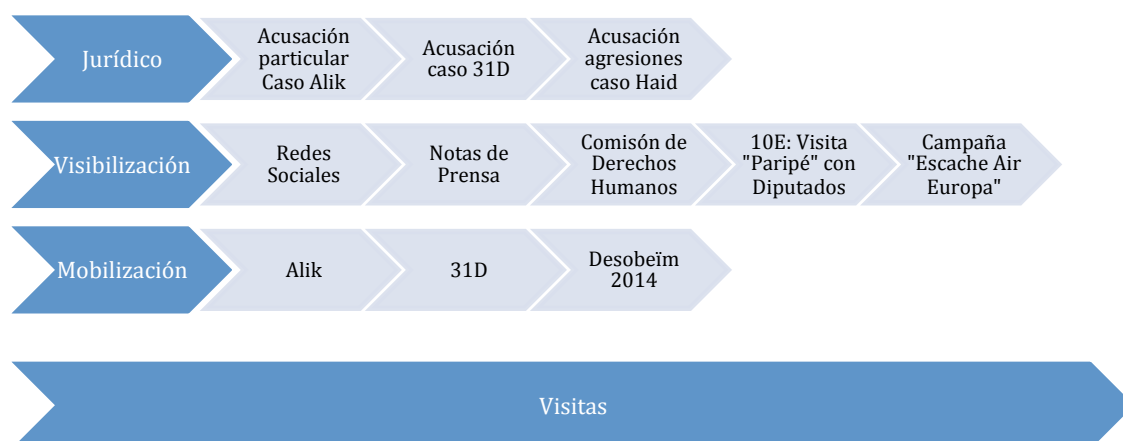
Jurídico

Acusación particular Caso Alik

Acusación caso 31D

Acusación agresiones caso Haid

Visibilización

Redes Sociales

Notas de Prensa

Comisón de Derechos Humanos

10E: Visita "Paripé" con Diputados

Campaña "Escache Air Europa"

Mobilización

Alik

31D

Desobeïm 2014

Visitas